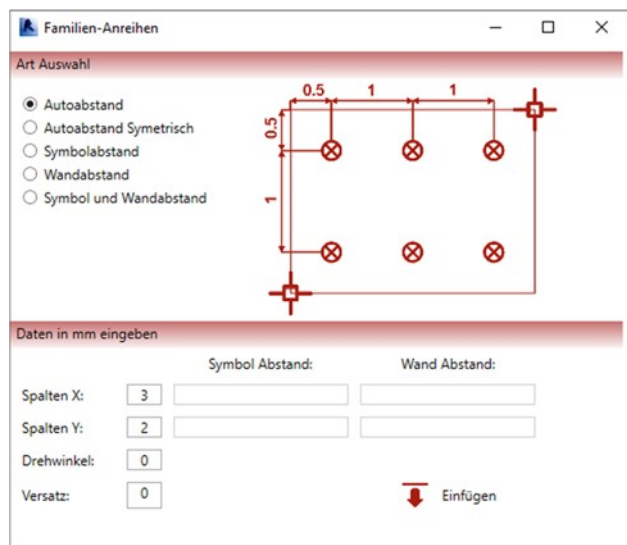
Familien-Anreihen

Art Auswahl

Autoabstand
Autoabstand Symetrisch
Symbolabstand
Wandabstand
Symbol und Wandabstand

0.5
1
1
0.5
1

Daten in mm eingeben

Symbol Abstand:
Wand Abstand:

Spalten X: 3
Spalten Y: 2
Drehwinkel: 0
Versatz: 0

Einfügen